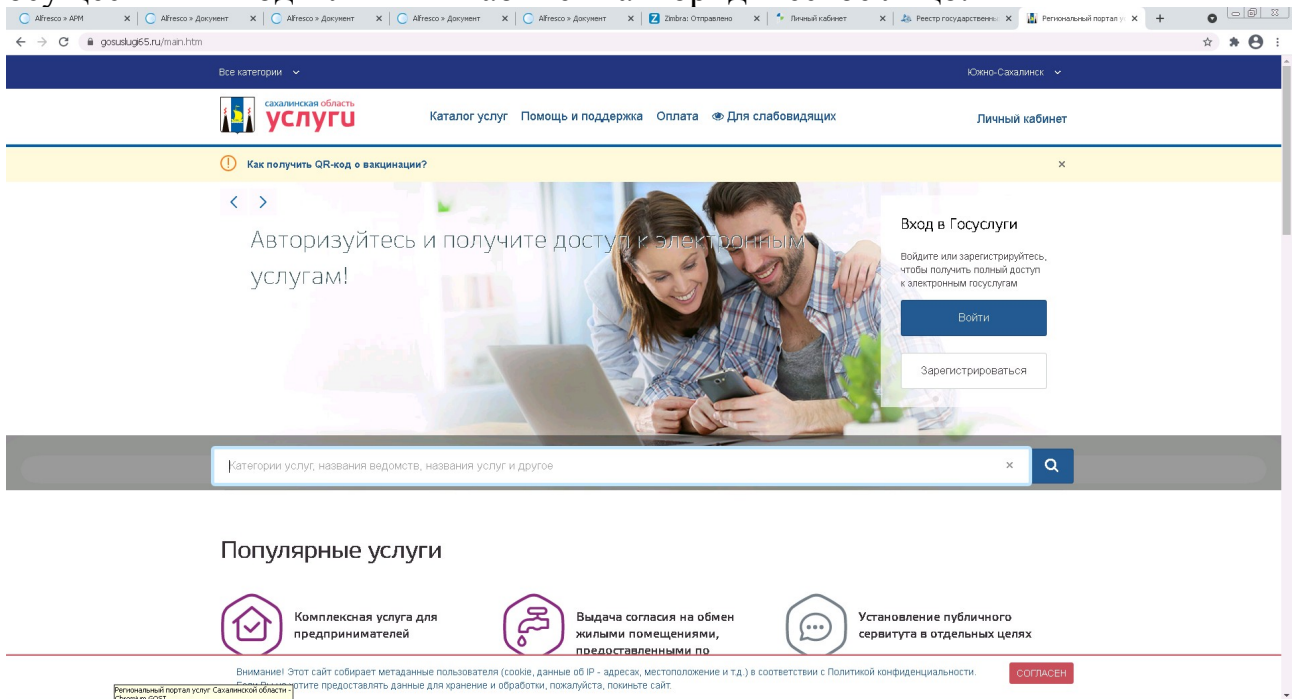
Alfresco » АРМ
Alfresco » Документ
Alfresco » Документ
Alfresco » Документ
Alfresco » Документ
Zimbra: Отправлено
Личный кабинет
Реестр государственны
Региональный портал у
gosuslugi65.ru/main.htm

Все категории
Южно-Сахалинск

сахалинская область
услуги
Каталог услуг
Помощь и поддержка
Оплата
Для слабовидящих
Личный кабинет

Как получить QR-код о вакцинации?

Авторизуйтесь и получите доступ к электронным услугам!

Вход в Госуслуги
Войдите или зарегистрируйтесь, чтобы получить полный доступ к электронным госуслугам
Войти
Зарегистрироваться

Категории услуг, названия ведомств, названия услуг и другое

Популярные услуги

Комплексная услуга для предпринимателей

Выдача согласия на обмен жилыми помещениями, предоставленными по

Установление публичного сервитута в отдельных целях

Внимание! Этот сайт собирает метаданные пользователя (cookie, данные об IP - адресах, местоположение и т.д.) в соответствии с Политикой конфиденциальности. Если Вы не хотите предоставлять данные для хранения и обработки, пожалуйста, покиньте сайт.
СОГЛАСЕН

Региональный портал услуг Сахалинской области - Chromium GOST